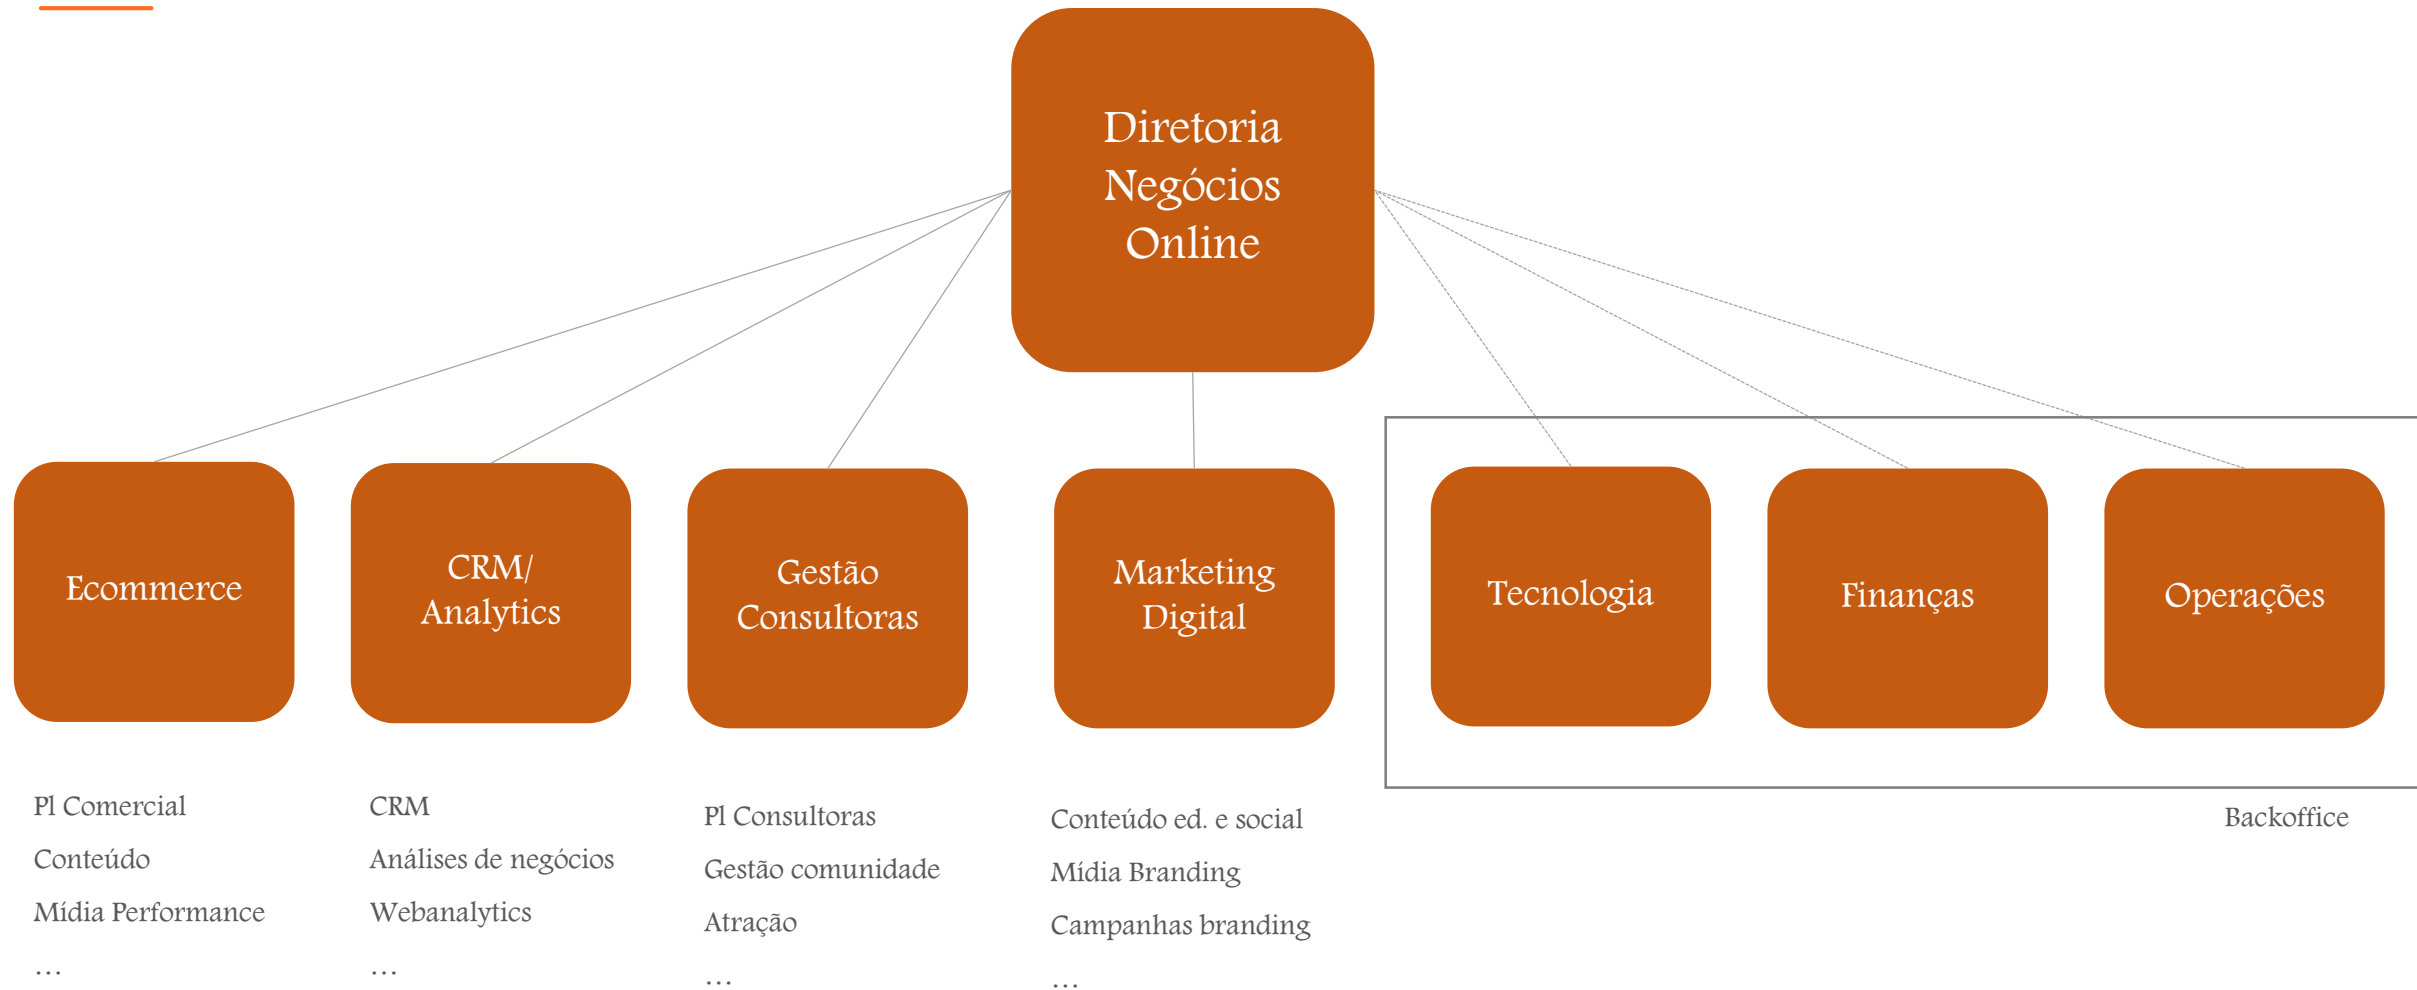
Diretoria Negócios Online

Ecommerce

CRM/ Analytics

Gestão Consultoras

Marketing Digital

Tecnologia

Finanças

Operações

Pl Comercial
Conteúdo
Mídia Performance
...

CRM
Análises de negócios
Webanalytics
...

Pl Consultoras
Gestão comunidade
Atração
...

Conteúdo ed. e social
Mídia Branding
Campanhas branding
...

Backoffice